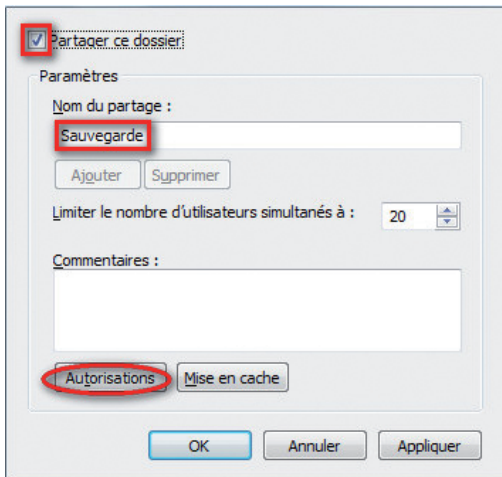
Partager ce dossier

Paramètres

Nom du partage :

Sauvegarde

Ajouter

Supprimer

Limiter le nombre d'utilisateurs simultanés à :

20

Commentaires :

Autorisations

Mise en cache

OK

Annuler

Appliquer